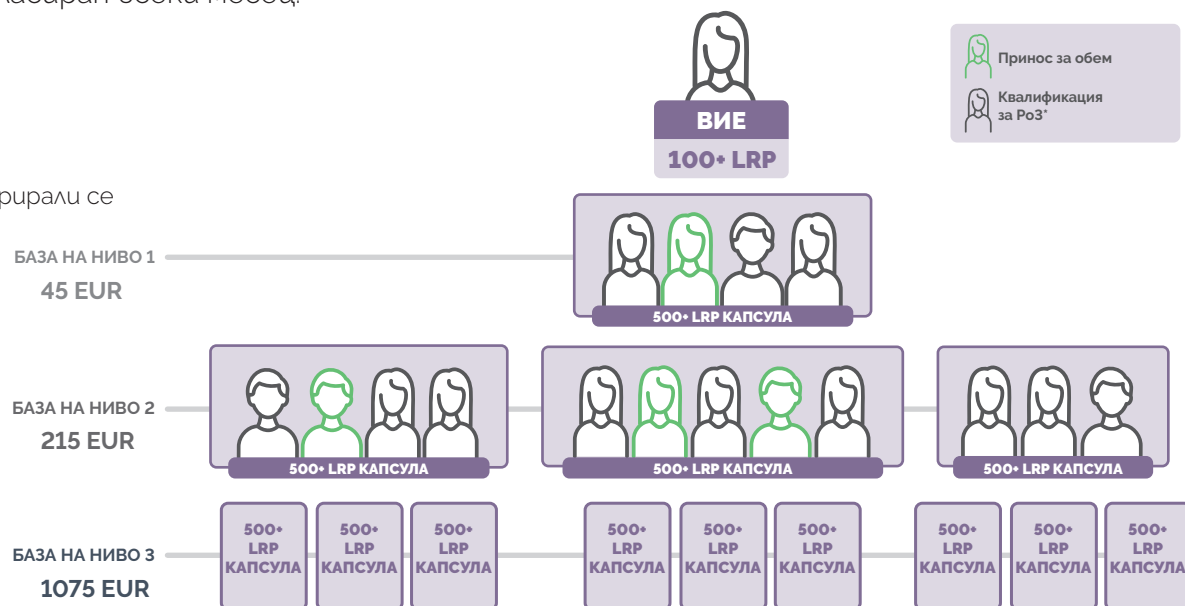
Кабаран обека Мобод.

Принос за обем

Квалификация за РоЗ*

ВИЕ
100+ LRP

рирали се

БАЗА НА НИВО 1
45 EUR

500+ LRP КАПСУЛА

БАЗА НА НИВО 2
215 EUR

500+ LRP КАПСУЛА

500+ LRP КАПСУЛА

500+ LRP КАПСУЛА

БАЗА НА НИВО 3
1075 EUR

500+ LRP КАПСУЛА

500+ LRP КАПСУЛА

500+ LRP КАПСУЛА

500+ LRP КАПСУЛА

500+ LRP КАПСУЛА

500+ LRP КАПСУЛА

500+ LRP КАПСУЛА

500+ LRP КАПСУЛА

500+ LRP КАПСУЛА